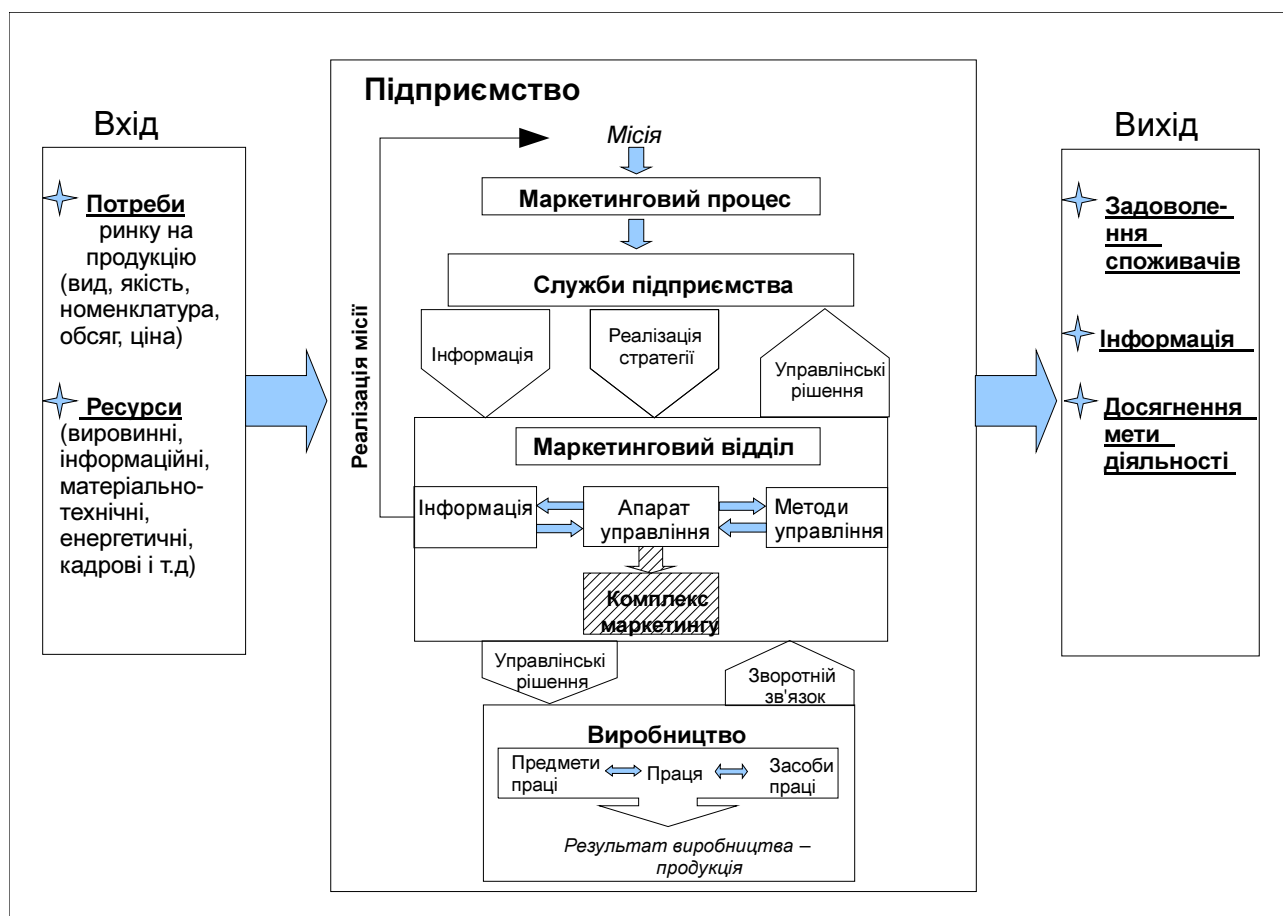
Вхід

Потреби ринку на продукцію (вид, якість, номенклатура, обсяг, ціна)

Ресурси (виробинні, інформаційні, матеріально-технічні, енергетичні, кадрові і т.д)

Підприємство

Місія

Маркетинговий процес

Служби підприємства

Реалізація місії

Інформація

Реалізація стратегії

Управлінські рішення

Маркетинговий відділ

Інформація

Апарат управління

Методи управління

Комплекс маркетингу

Управлінські рішення

Зворотній зв'язок

Виробництво

Предмети праці

Праця

Засоби праці

Результат виробництва – продукція

Вихід

Задоволення споживачів

Інформація

Досягнення мети діяльності